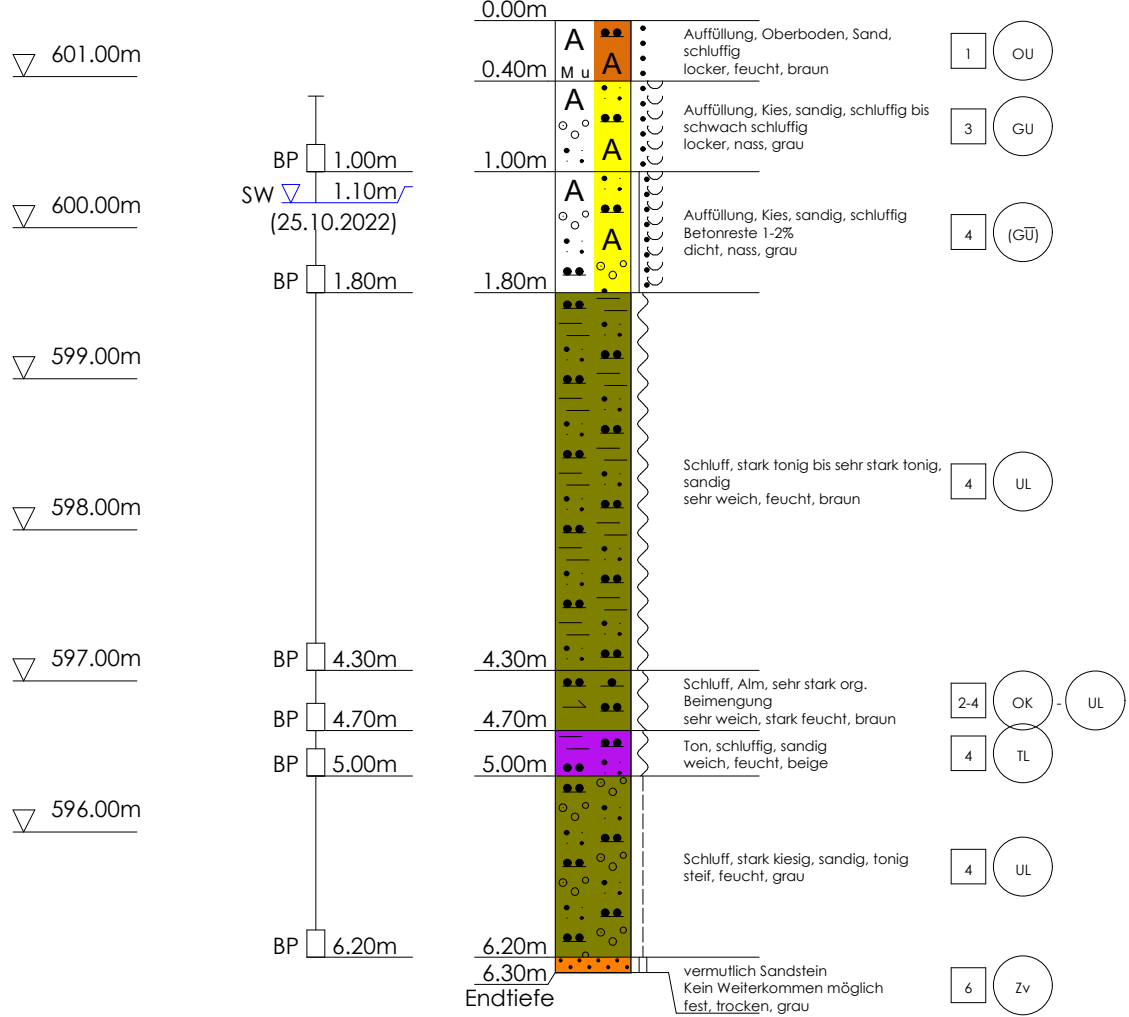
601.00m

600.00m

599.00m

598.00m

597.00m

596.00m

BP 1.00m

SW 1.10m

(25.10.2022)

BP 1.80m

BP 4.30m

BP 4.70m

BP 5.00m

BP 6.20m

0.00m

A Mu A

0.40m

Auffüllung, Oberboden, Sand, schluffig locker, feucht, braun

1 OU

A A

1.00m

Auffüllung, Kies, sandig, schluffig bis schwach schluffig locker, nass, grau

3 GU

A A

1.80m

Auffüllung, Kies, sandig, schluffig Betonreste 1-2% dicht, nass, grau

4 ($G\overline{U}$)

Schluff, stark tonig bis sehr stark tonig, sandig sehr weich, feucht, braun

4 UL

4.30m

Schluff, Alm, sehr stark org. Beimengung sehr weich, stark feucht, braun

2-4 OK - UL

4.70m

Ton, schluffig, sandig weich, feucht, beige

4 TL

5.00m

Schluff, stark kiesig, sandig, tonig steif, feucht, grau

4 UL

6.20m

6.30m

Endtiefe

vermutlich Sandstein Kein Weiterkommen möglich fest, trocken, grau

6 Zv